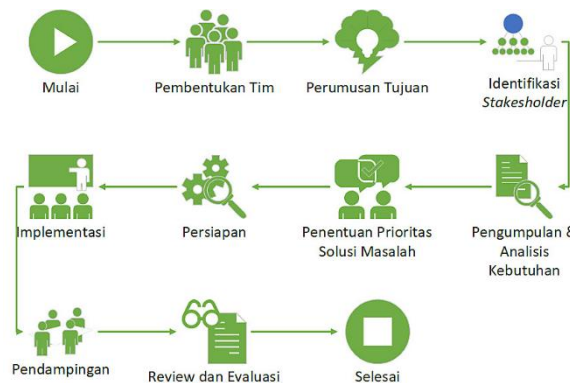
Mulai

Pembentukan Tim

Perumusan Tujuan

Identifikasi *Stakesholder*

Pengumpulan & Analisis Kebutuhan

Penentuan Prioritas Solusi Masalah

Persiapan

Implementasi

Pendampingan

Review dan Evaluasi

Selesai